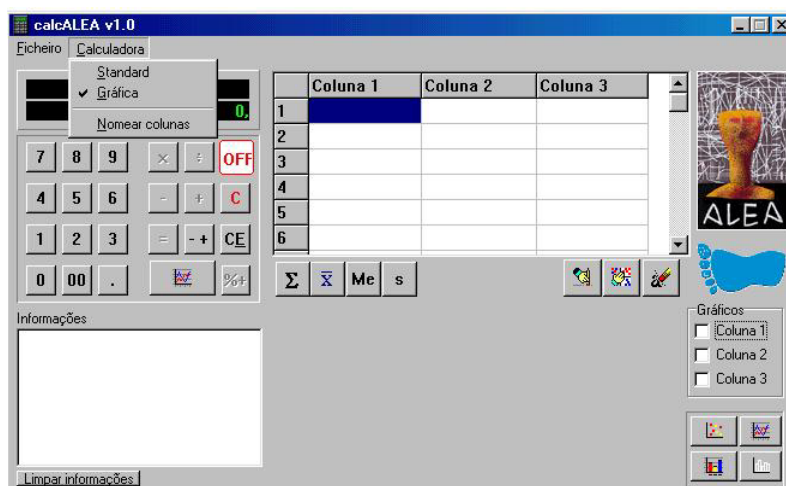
calcALEA v1.0

Ficheiro Calculadora

Standard
✓ Gráfica
Nomear colunas

0,

7 8 9 × ÷ OFF
4 5 6 - + C
1 2 3 = - + CE
0 00 . %+

| | Coluna 1 | Coluna 2 | Coluna 3 |
|---|---|---|---|
| 1 | | | |
| 2 | | | |
| 3 | | | |
| 4 | | | |
| 5 | | | |
| 6 | | | |

Σ $\bar{X}$ Me s

ALEA

Informações

Limpar informações

Gráficos
Coluna 1
Coluna 2
Coluna 3